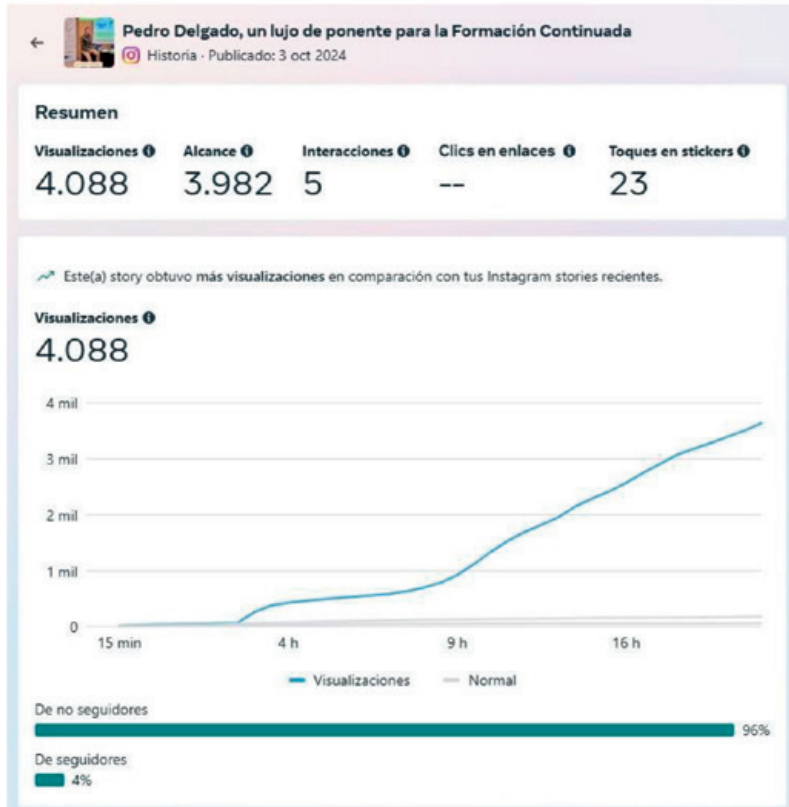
←

Pedro Delgado, un lujo de ponente para la Formación Continuada

Historia · Publicado: 3 oct 2024

Resumen

| Visualizaciones | Alcance | Interacciones | Clics en enlaces | Toques en stickers |
|---|---|---|---|---|
| 4.088 | 3.982 | 5 | -- | 23 |

Este(a) story obtuvo más visualizaciones en comparación con tus Instagram stories recientes.

Visualizaciones
4.088

4 mil
3 mil
2 mil
1 mil
0
15 min
4 h
9 h
16 h

Visualizaciones
Normal

De no seguidores
96%

De seguidores
4%